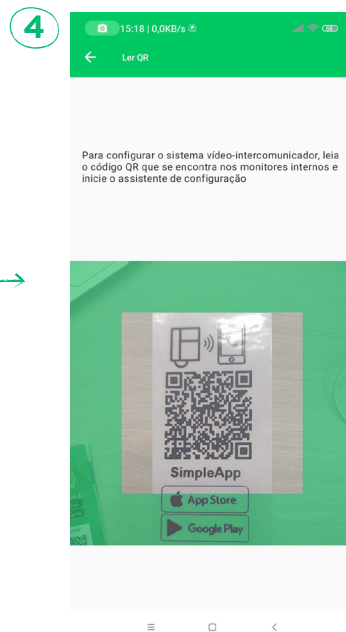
4

15:18 | 0,0KB/s

Ler QR

Para configurar o sistema vídeo-intercomunicador, leia o código QR que se encontra nos monitores internos e inicie o assistente de configuração

SimpleApp

App Store

Google Play